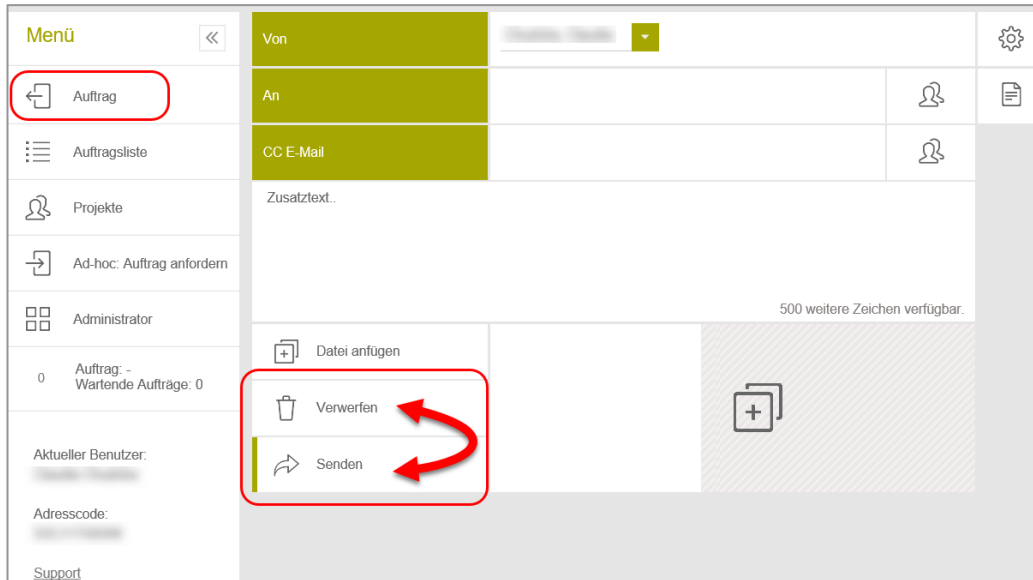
Menü

Auftrag

Auftragsliste

Projekte

Ad-hoc: Auftrag anfordern

Administrator

0 Auftrag: -
Wartende Aufträge: 0

Aktueller Benutzer:
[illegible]

Adresscode:
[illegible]

Support

Von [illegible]

An

CC E-Mail

Zusatztext..

500 weitere Zeichen verfügbar.

Datei anfügen

Verwerfen

Senden